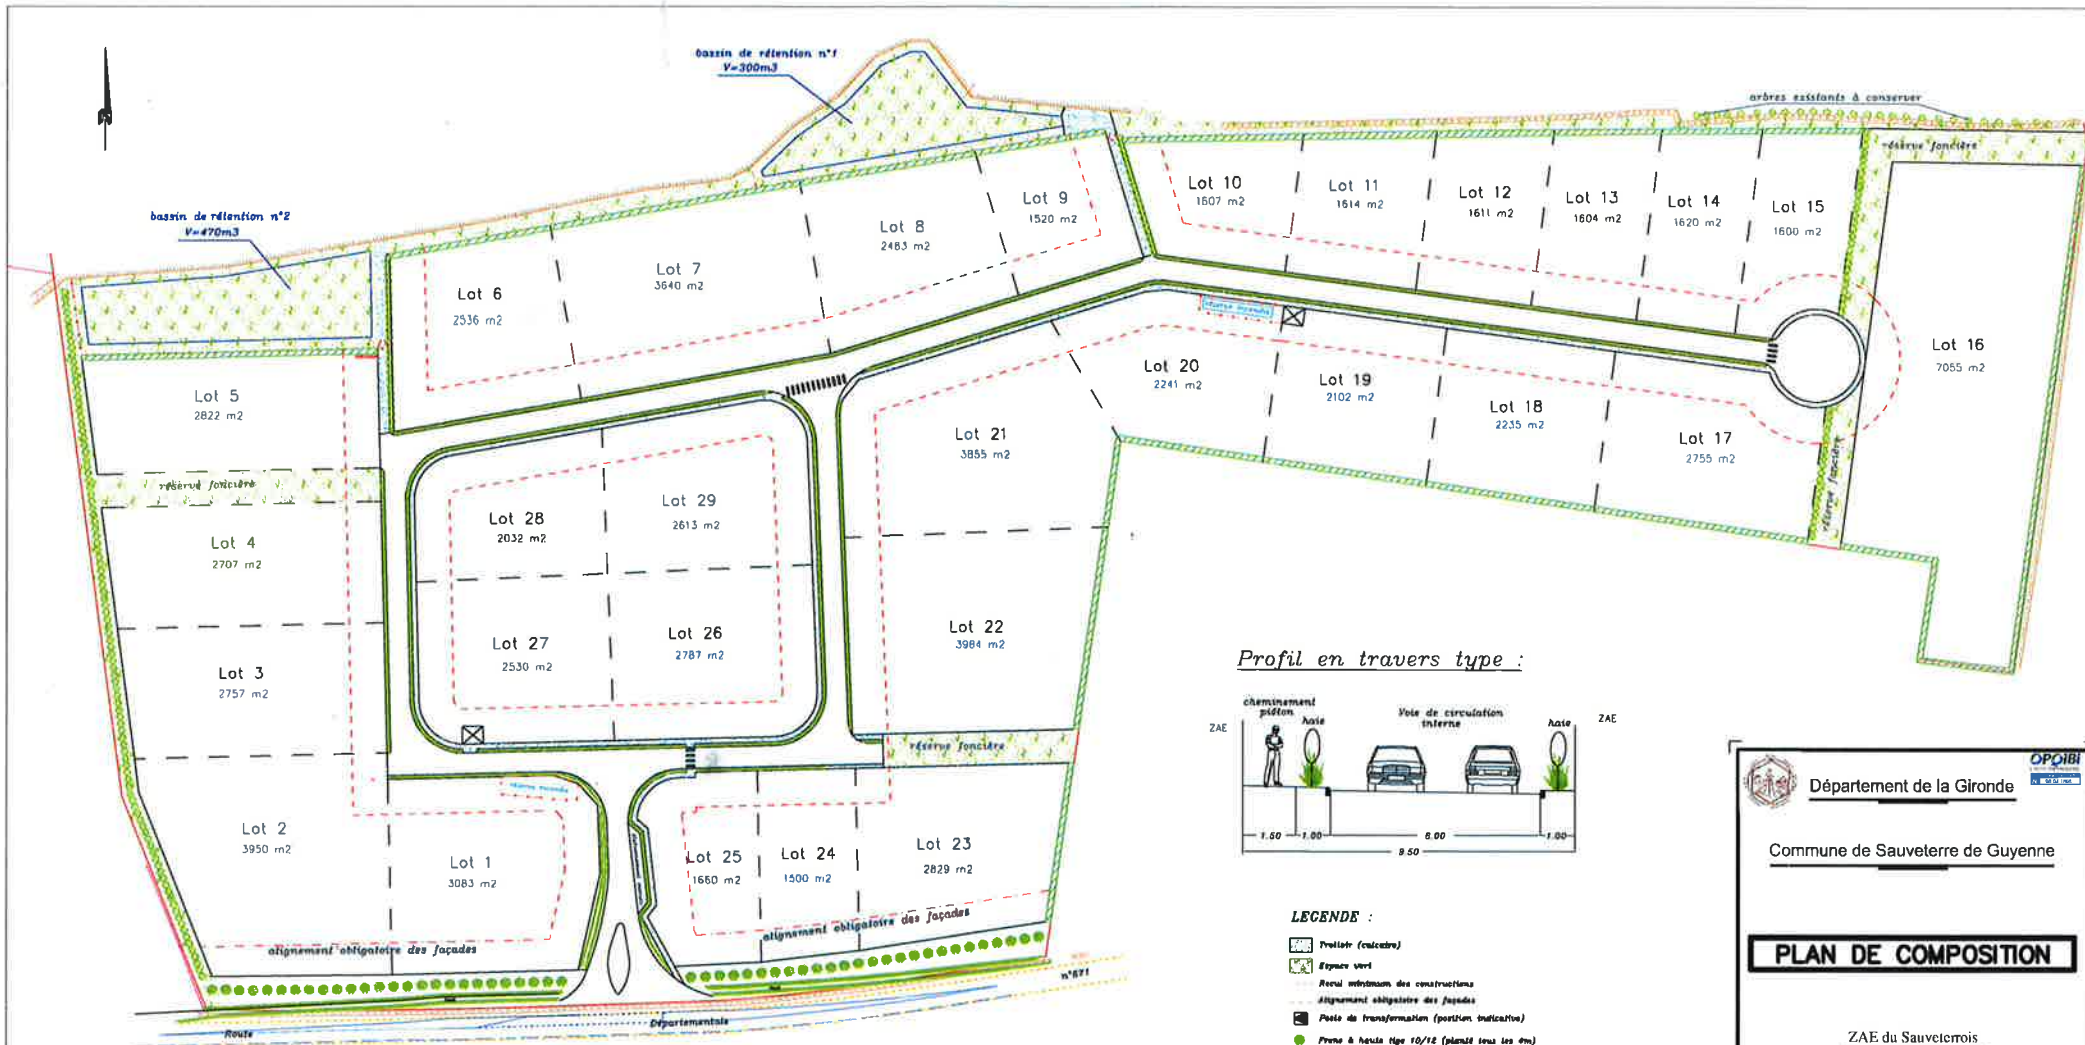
bassin de rétention n°1
V=300m3

arbres existants à conserver

réserve foncière

bassin de rétention n°2
V=470m3

Lot 10
1607 m2

Lot 11
1614 m2

Lot 12
1611 m2

Lot 13
1604 m2

Lot 14
1620 m2

Lot 15
1600 m2

Lot 9
1520 m2

Lot 8
2483 m2

Lot 7
3640 m2

Lot 6
2536 m2

Lot 5
2822 m2

réserve foncière

Lot 4
2707 m2

Lot 3
2757 m2

Lot 2
3950 m2

Lot 1
3083 m2

Lot 16
7055 m2

Lot 20
2241 m2

Lot 19
2102 m2

Lot 18
2235 m2

Lot 17
2755 m2

réserve foncière

Lot 21
3855 m2

Lot 22
3984 m2

Lot 28
2032 m2

Lot 29
2613 m2

Lot 27
2530 m2

Lot 26
2787 m2

réserve foncière

Lot 25
1660 m2

Lot 24
1500 m2

Lot 23
2829 m2

alignement obligatoire des façades

alignement obligatoire des façades

n°671

Route

Départementale

Profil en travers type :

ZAE

cheminement piéton

haie

Voie de circulation interne

haie

ZAE

1.50

1.00

6.00

1.00

9.50

LEGENDE :

Trottoir (calcaire)

Espace vert

Recul minimum des constructions

Alignement obligatoire des façades

Poste de transformation (position indicative)

Arbre à haute tige 10/12 (planté tous les 4m)

Département de la Gironde

OPQIBI

Commune de Sauveterre de Guyenne

PLAN DE COMPOSITION

ZAE du Sauveterrois